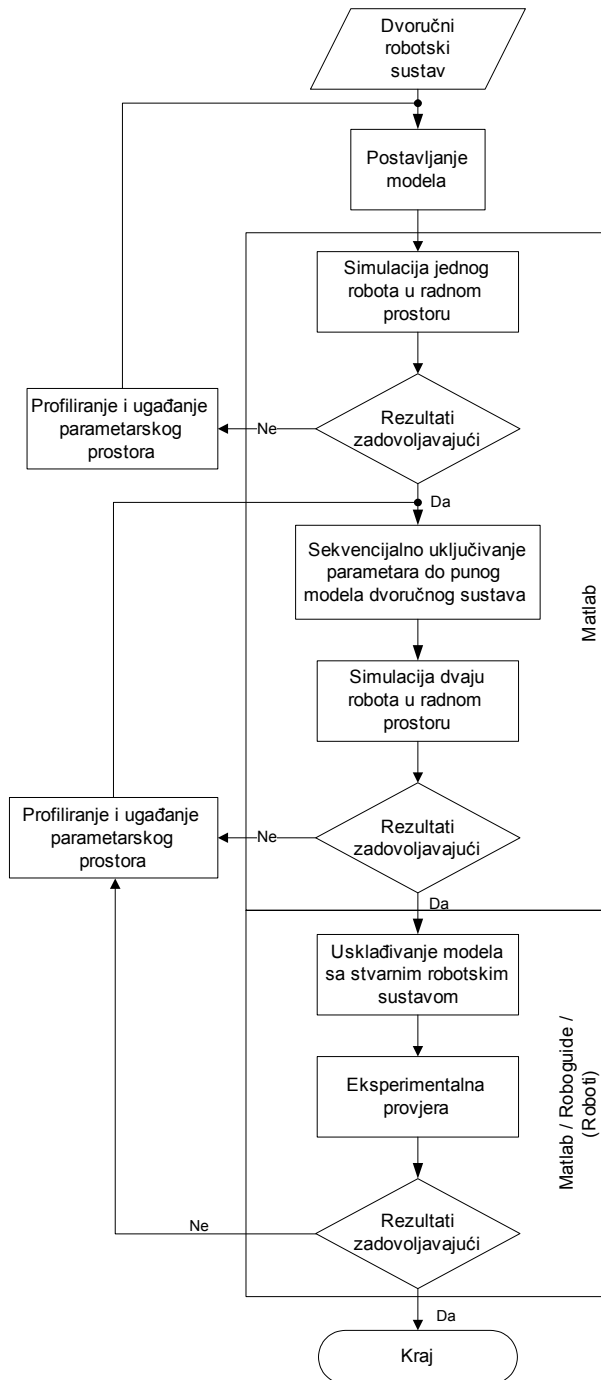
Dvoručni robotski sustav

Postavljanje modela

Simulacija jednog robota u radnom prostoru

Rezultati zadovoljavajući

Ne

Profiliranje i ugađanje parametarskog prostora

Da

Sekvencijalno uključivanje parametara do punog modela dvoručnog sustava

Matlab

Simulacija dvaju robota u radnom prostoru

Rezultati zadovoljavajući

Ne

Profiliranje i ugađanje parametarskog prostora

Da

Usklađivanje modela sa stvarnim robotskim sustavom

Eksperimentalna provjera

Matlab / Roboguide / (Roboti)

Rezultati zadovoljavajući

Ne

Da

Kraj